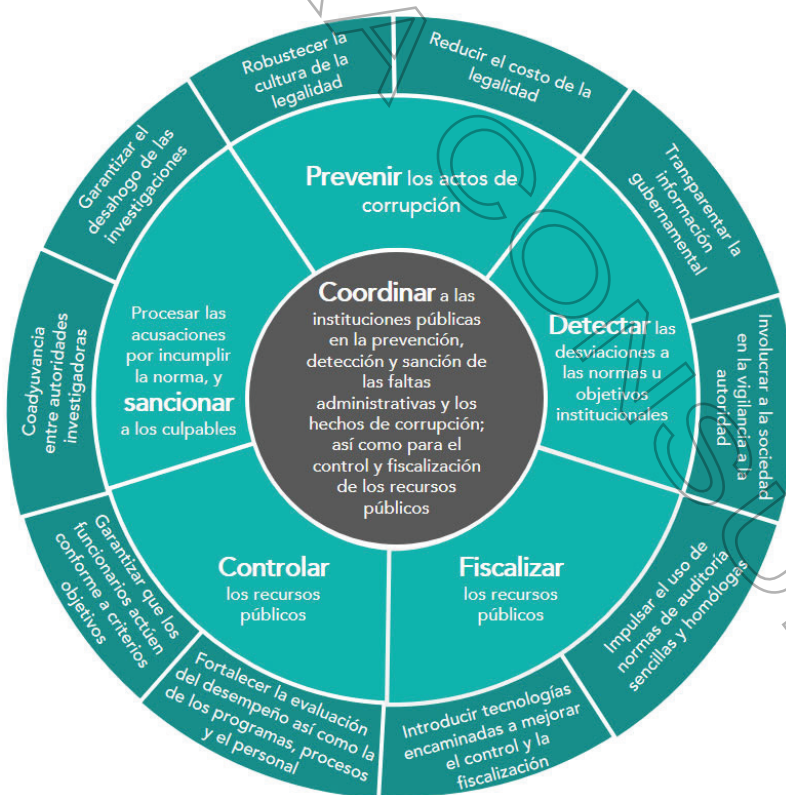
Coordinar a las instituciones públicas en la prevención, detección y sanción de las faltas administrativas y los hechos de corrupción; así como para el control y fiscalización de los recursos públicos

Prevenir los actos de corrupción

Detectar las desviaciones a las normas u objetivos institucionales

Fiscalizar los recursos públicos

Controlar los recursos públicos

Procesar las acusaciones por incumplir la norma, y sancionar a los culpables

Robustecer la cultura de la legalidad

Reducir el costo de la legalidad

Transparentar la información gubernamental

Involucrar a la sociedad en la vigilancia a la autoridad

Impulsar el uso de normas de auditoría sencillas y homólogas

Introducir tecnologías encaminadas a mejorar el control y la fiscalización

Fortalecer la evaluación del desempeño así como la de los programas, procesos y el personal

Garantizar que los funcionarios actúen conforme a criterios objetivos

Coadyuvancia entre autoridades investigadoras

Garantizar el desahogo de las investigaciones